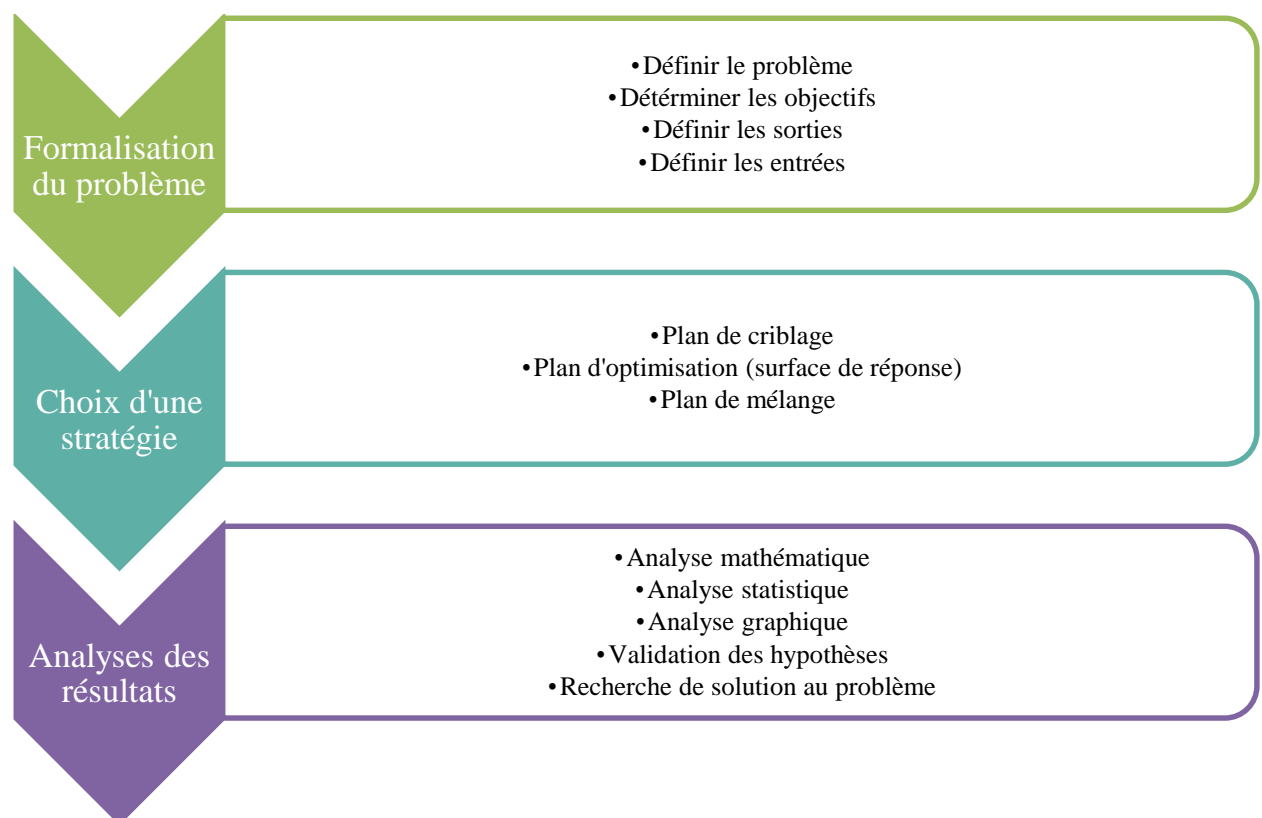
Formalisation du problème

•Définir le problème
•Détérminer les objectifs
•Définir les sorties
•Définir les entrées

Choix d'une stratégie

•Plan de criblage
•Plan d'optimisation (surface de réponse)
•Plan de mélange

Analyses des résultats

•Analyse mathématique
•Analyse statistique
•Analyse graphique
•Validation des hypothèses
•Recherche de solution au problème